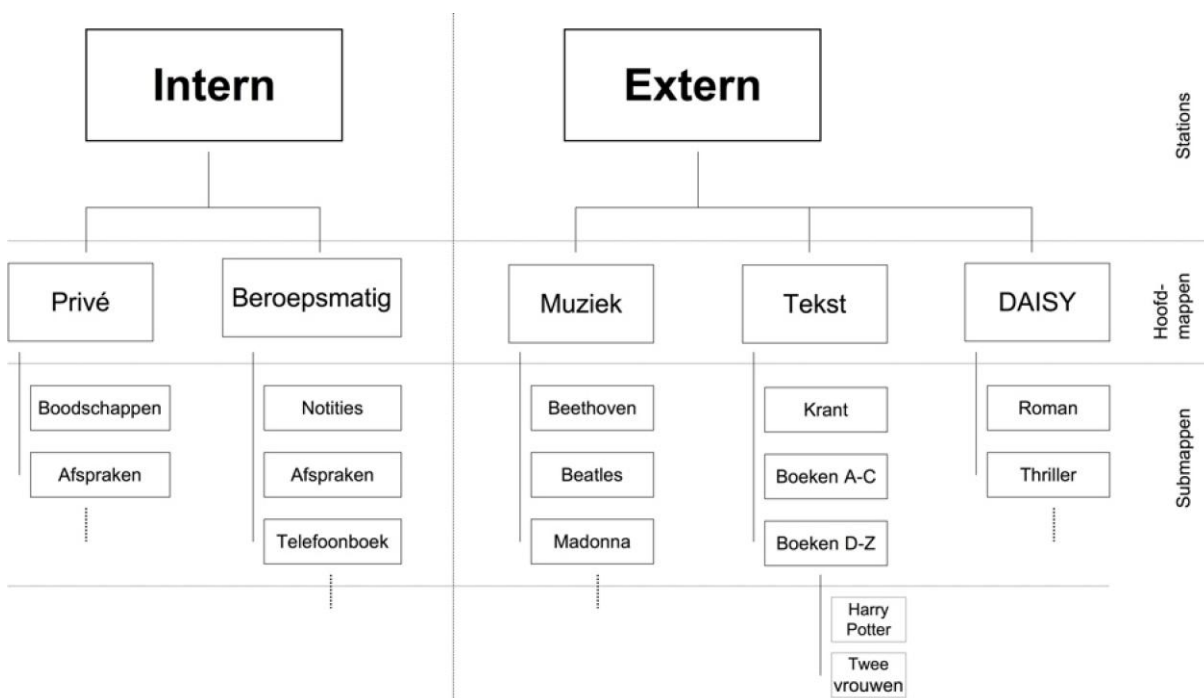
Intern

Extern

Stations

Privé

Beroepsmatig

Muziek

Tekst

DAISY

Hoofdmappen

Boodschappen

Afspraken

Notities

Afspraken

Telefoonboek

Beethoven

Beatles

Madonna

Krant

Boeken A-C

Boeken D-Z

Roman

Thriller

Submappen

Harry Potter

Twee vrouwen